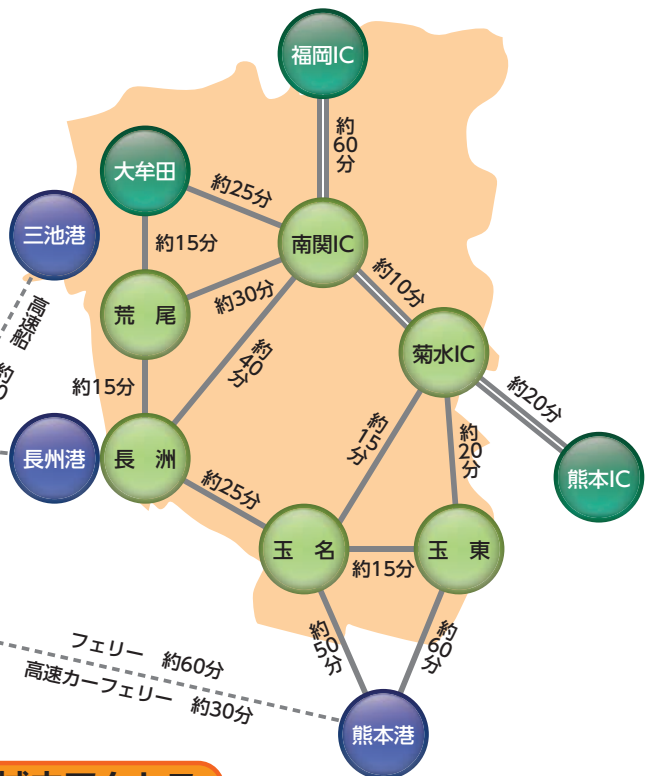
福岡IC
約60分
大牟田
約25分
三池港
約15分
南関IC
高速船
約10分
荒 尾
約30分
約40分
菊水IC
約15分
約20分
約15分
約20分
長州港
長 洲
熊本IC
約25分
玉 名
約15分
玉 東
約50分
約60分
フェリー 約60分
高速カーフェリー 約30分
熊本港